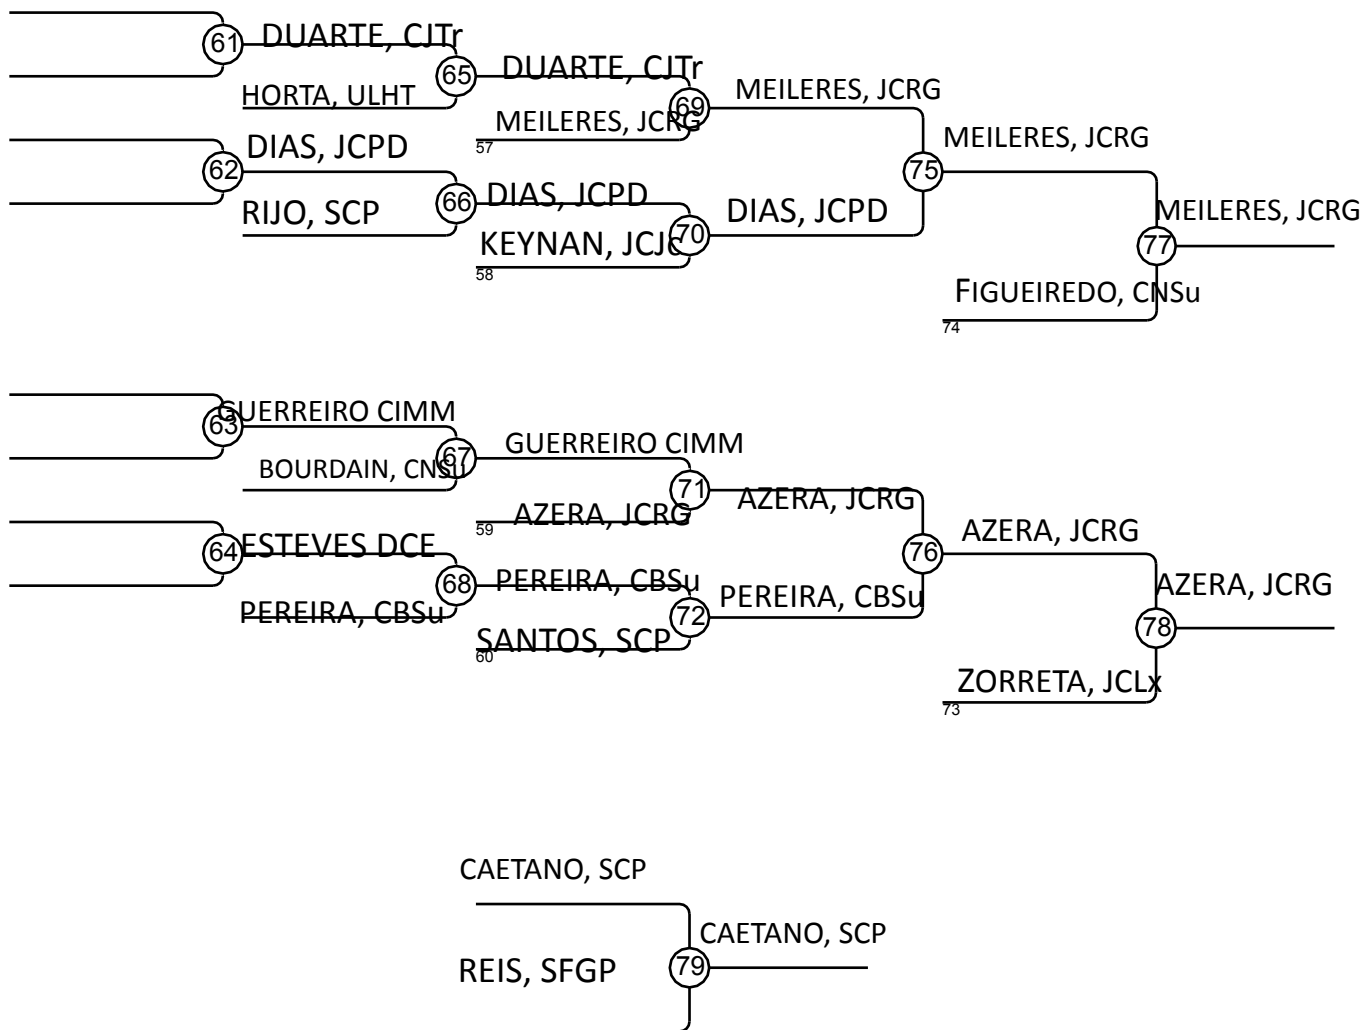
61 DUARTE, CJTr
HORTA, ULHT
65 DUARTE, CJTr
MEILERES, JCRG
57
69 MEILERES, JCRG
62 DIAS, JCPD
RIJO, SCP
66 DIAS, JCPD
KEYNAN, JCJC
58
70 DIAS, JCPD
75 MEILERES, JCRG
77 MEILERES, JCRG
FIGUEIREDO, CNSu
74

63 GUERREIRO CIMM
BOURDAIN, CNSu
67 GUERREIRO CIMM
AZERA, JCRG
59
71 AZERA, JCRG
64 ESTEVES DCE
PEREIRA, CBSu
68 PEREIRA, CBSu
SANTOS, SCP
60
72 PEREIRA, CBSu
76 AZERA, JCRG
78 AZERA, JCRG
ZORRETA, JCLx
73

CAETANO, SCP
REIS, SFGP
79 CAETANO, SCP